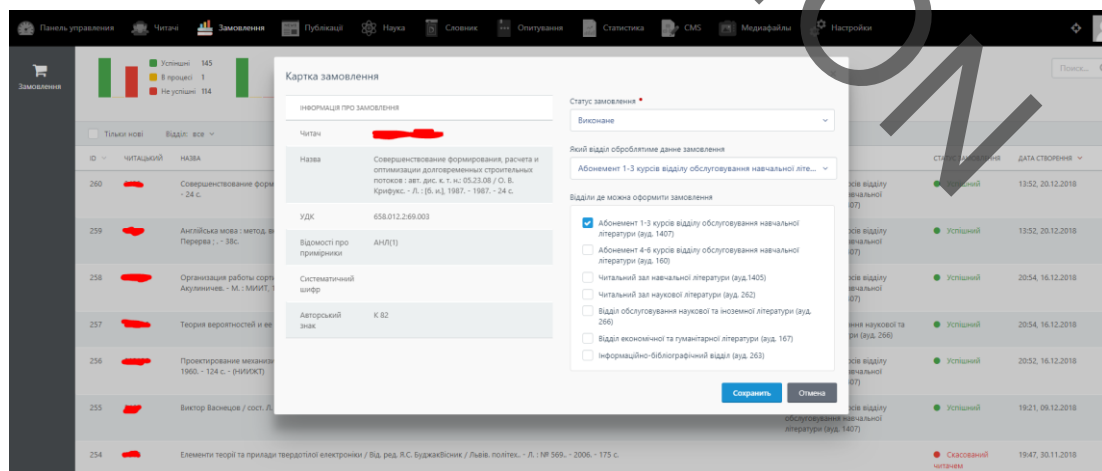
Панель управления Читачі Замовлення Публікації Наука Словник Опитування Статистика CMS Медіафайли Настройки

Замовлення

Успішні 145
В процесі 1
Не успішні 114

Тільки нові Відділ: все

ID ЧИТАЦЬКИЙ НАЗВА

260 Совершенствование форм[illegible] - 24 с.
259 Англійська мова : метод. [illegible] Перерва ; . - 38с.
258 Организация работы сорт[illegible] Акулиничев. - М. : МИИТ, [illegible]
257 Теория вероятностей и ее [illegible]
256 Проектирование механиз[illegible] 1960. - 124 с. - (НИИЖТ)
255 Виктор Васнецов / сост. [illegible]
254 Елементи теорії та прилади твердотілої електроніки / Від. ред. Я.С. БуджакВісник / Львів. політех. - Л. : № 569,. - 2006. - 175 с.

Поиск...

СТАТУС ЗАМОВЛЕННЯ ДАТА СТВОРЕННЯ
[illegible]ів відділу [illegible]07) Успішний 13:52, 20.12.2018
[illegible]ів відділу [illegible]07) Успішний 13:52, 20.12.2018
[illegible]ів відділу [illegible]07) Успішний 20:54, 16.12.2018
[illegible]ння наукової та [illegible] ауд. 266) Успішний 20:54, 16.12.2018
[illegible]ів відділу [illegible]07) Успішний 20:52, 16.12.2018
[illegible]ів відділу обслуговування навчальної літератури (ауд. 1407) Успішний 19:21, 09.12.2018
Скасований читачем 19:47, 30.11.2018

Картка замовлення

ІНФОРМАЦІЯ ПРО ЗАМОВЛЕННЯ

| Читач | |
|---|---|
| Назва | Совершенствование формирования, расчета и оптимизации долговременных строительных потоков : авт. дис. к. т. н.; 05.23.08 / О. В. Крифукс. - Л. : [б. и.], 1987. - 1987. - 24 с. |
| УДК | 658.012.2:69.003 |
| Відомості про примірники | АНЛ(1) |
| Систематичний шифр | |
| Авторський знак | К 82 |

Статус замовлення *
Виконане

Який відділ оброблятиме дане замовлення
Абонемент 1-3 курсів відділу обслуговування навчальної літе...

Відділи де можна оформити замовлення
Абонемент 1-3 курсів відділу обслуговування навчальної літератури (ауд. 1407)
Абонемент 4-6 курсів відділу обслуговування навчальної літератури (ауд. 160)
Читальний зал навчальної літератури (ауд.1405)
Читальний зал наукової літератури (ауд. 262)
Відділ обслуговування наукової та іноземної літератури (ауд. 266)
Відділ економічної та гуманітарної літератури (ауд. 167)
Інформаційно-бібліографічний відділ (ауд. 263)

Сохранить Отмена